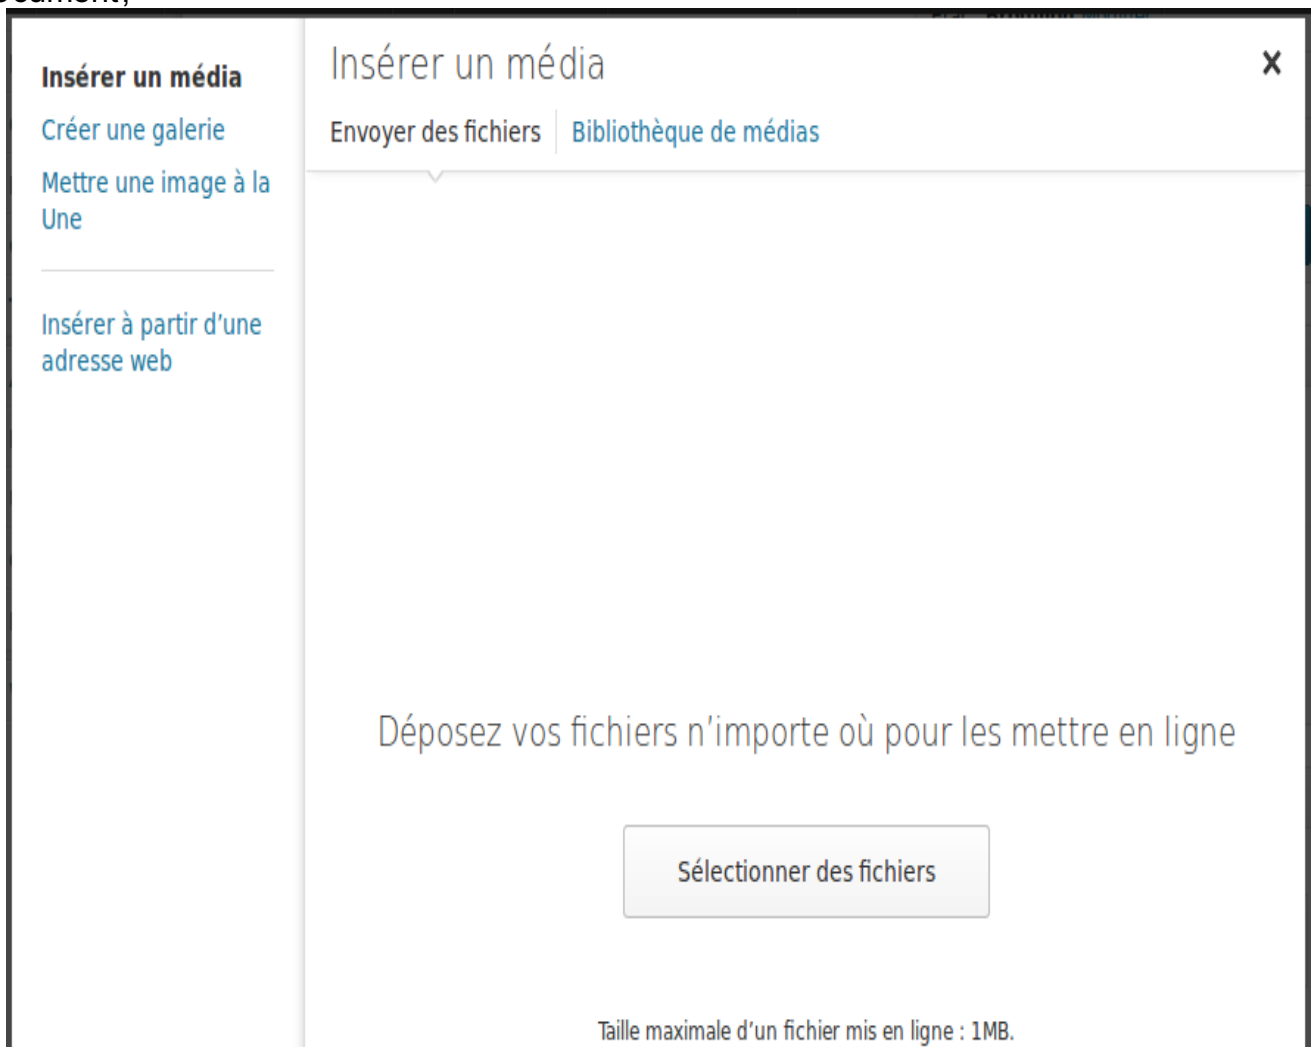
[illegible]

Insérer un média

Créer une galerie

Mettre une image à la Une

Insérer à partir d'une adresse web

Insérer un média

×

Envoyer des fichiers

Bibliothèque de médias

Déposez vos fichiers n'importe où pour les mettre en ligne

Sélectionner des fichiers

Taille maximale d'un fichier mis en ligne : 1MB.